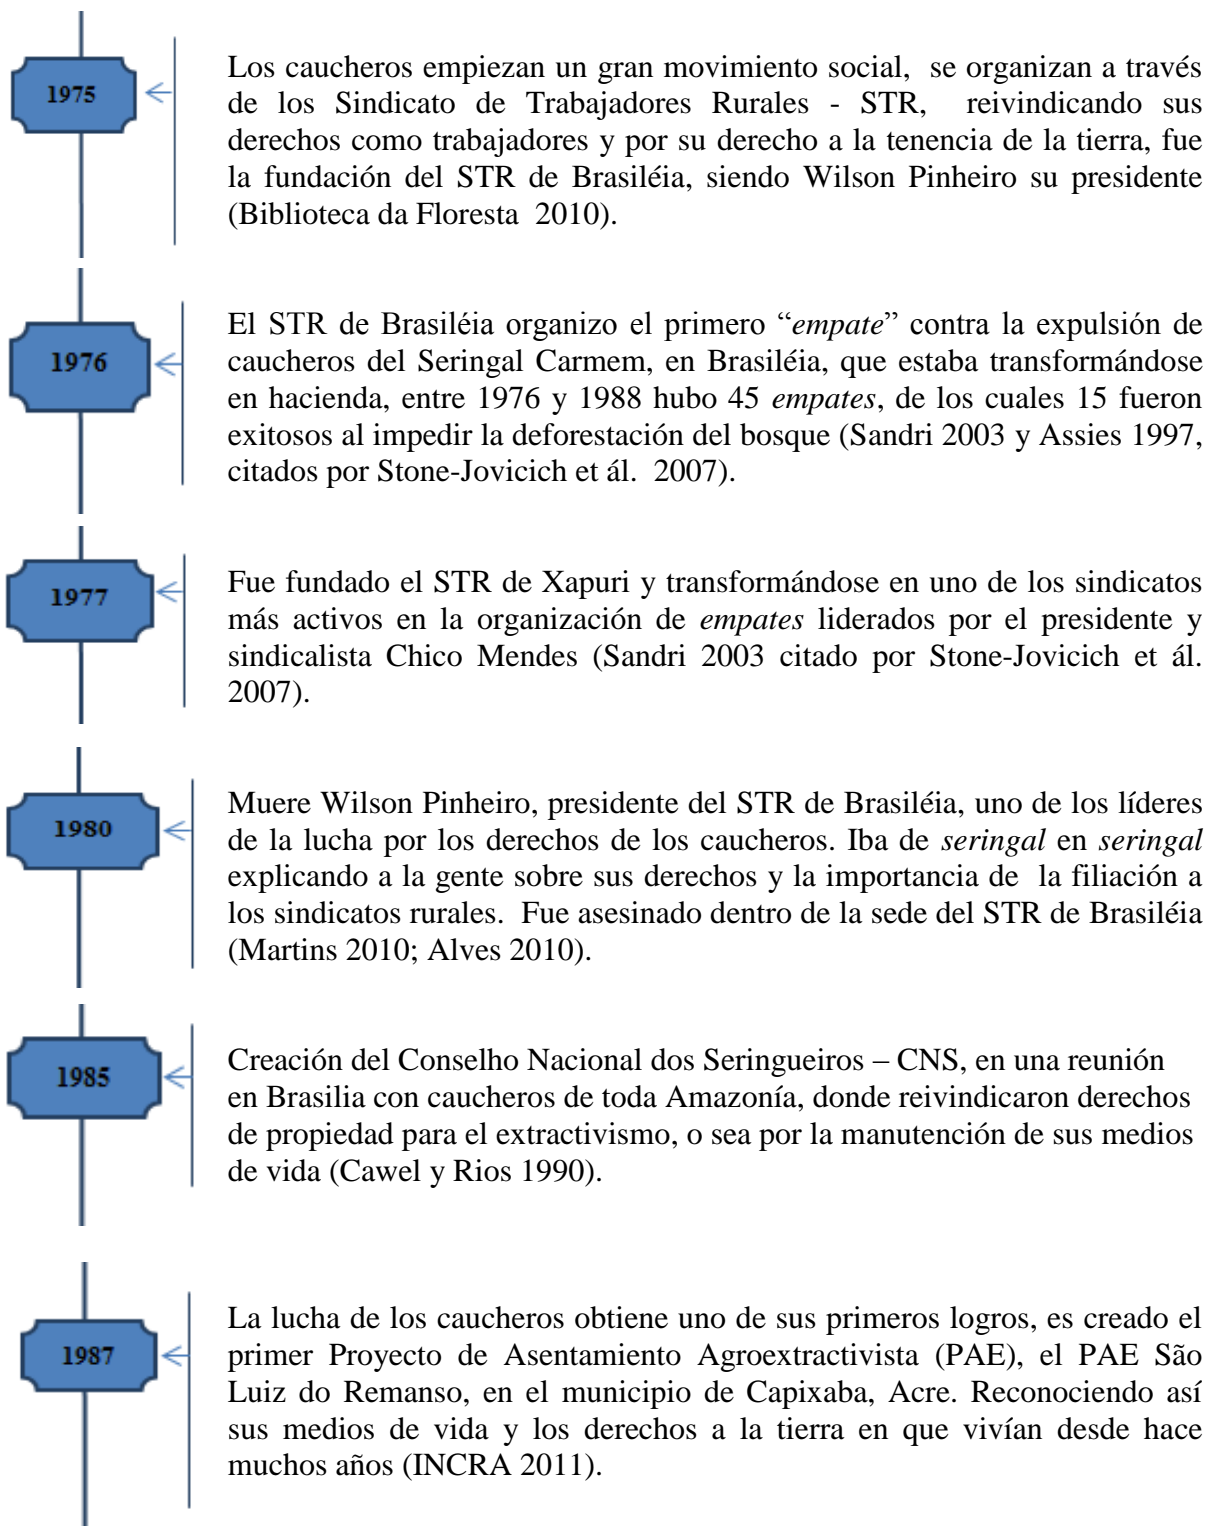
1975

Los caucheros empiezan un gran movimiento social, se organizan a través de los Sindicato de Trabajadores Rurales - STR, reivindicando sus derechos como trabajadores y por su derecho a la tenencia de la tierra, fue la fundación del STR de Brasiléia, siendo Wilson Pinheiro su presidente (Biblioteca da Floresta 2010).

1976

El STR de Brasiléia organizo el primero "*empate*" contra la expulsión de caucheros del Seringal Carmem, en Brasiléia, que estaba transformándose en hacienda, entre 1976 y 1988 hubo 45 *empates*, de los cuales 15 fueron exitosos al impedir la deforestación del bosque (Sandri 2003 y Assies 1997, citados por Stone-Jovicich et ál. 2007).

1977

Fue fundado el STR de Xapuri y transformándose en uno de los sindicatos más activos en la organización de *empates* liderados por el presidente y sindicalista Chico Mendes (Sandri 2003 citado por Stone-Jovicich et ál. 2007).

1980

Muere Wilson Pinheiro, presidente del STR de Brasiléia, uno de los líderes de la lucha por los derechos de los caucheros. Iba de *seringal* en *seringal* explicando a la gente sobre sus derechos y la importancia de la filiación a los sindicatos rurales. Fue asesinado dentro de la sede del STR de Brasiléia (Martins 2010; Alves 2010).

1985

Creación del Conselho Nacional dos Seringueiros – CNS, en una reunión en Brasilia con caucheros de toda Amazonía, donde reivindicaron derechos de propiedad para el extractivismo, o sea por la manutención de sus medios de vida (Cawel y Rios 1990).

1987

La lucha de los caucheros obtiene uno de sus primeros logros, es creado el primer Proyecto de Asentamiento Agroextractivista (PAE), el PAE São Luiz do Remanso, en el municipio de Capixaba, Acre. Reconociendo así sus medios de vida y los derechos a la tierra en que vivían desde hace muchos años (INCRA 2011).